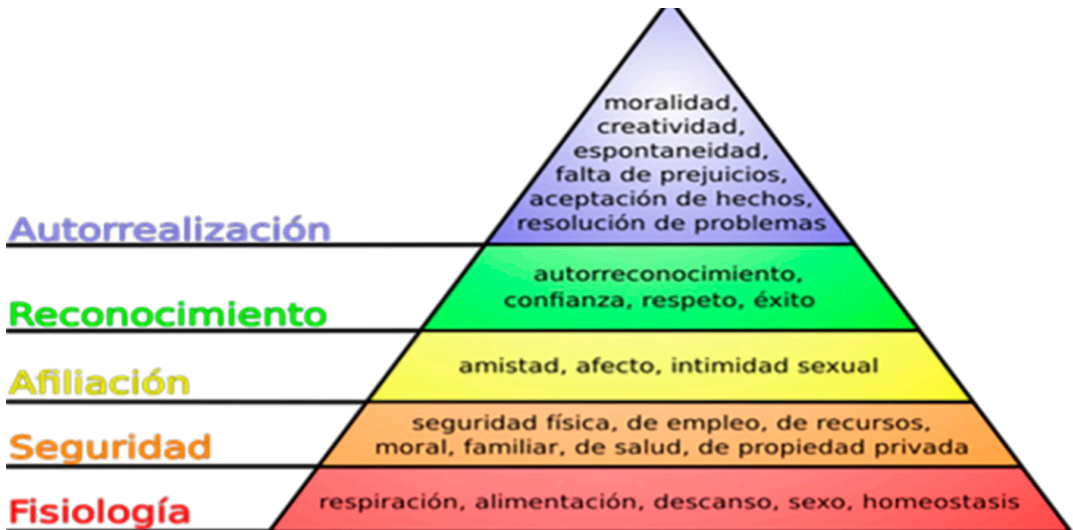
moralidad, creatividad, espontaneidad, falta de prejuicios, aceptación de hechos, resolución de problemas

Autorrealización

autorreconocimiento, confianza, respeto, éxito

Reconocimiento

amistad, afecto, intimidad sexual

Afiliación

seguridad física, de empleo, de recursos, moral, familiar, de salud, de propiedad privada

Seguridad

respiración, alimentación, descanso, sexo, homeostasis

Fisiología